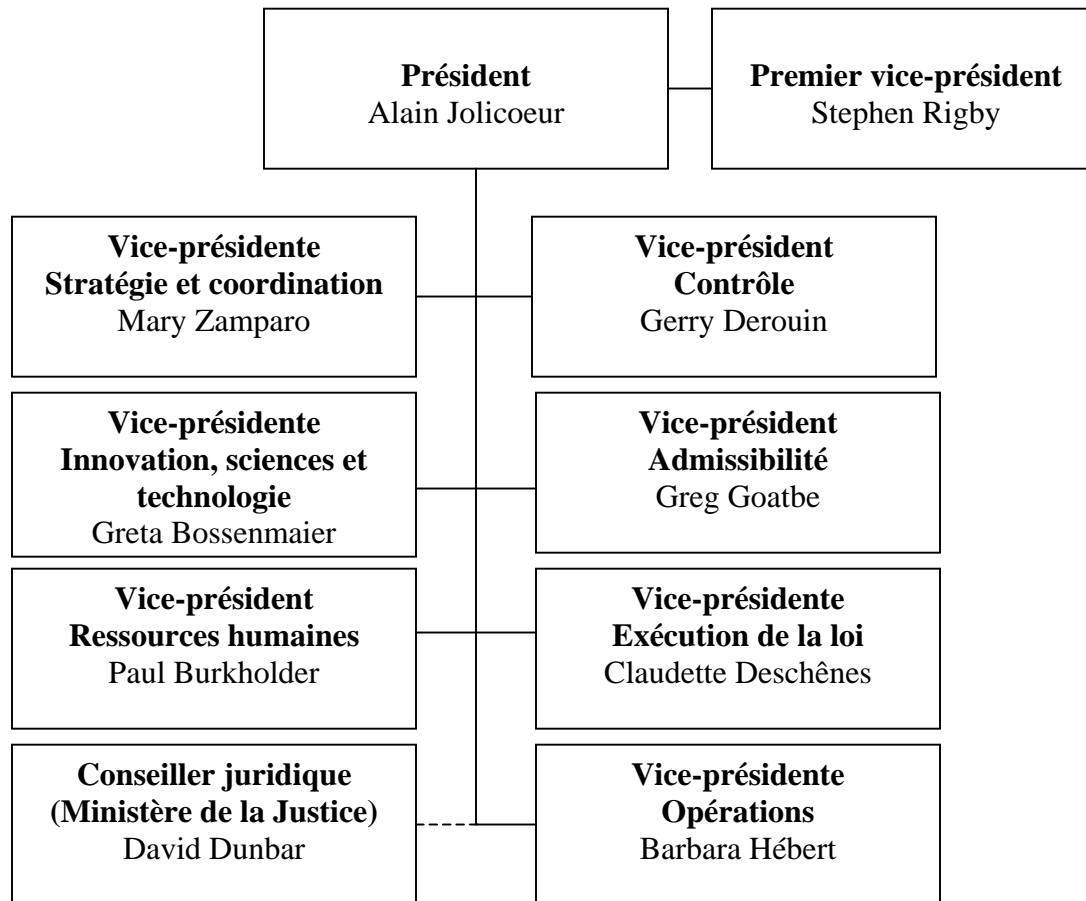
**Président**
Alain Jolicoeur

**Premier vice-président**
Stephen Rigby

**Vice-présidente**
**Stratégie et coordination**
Mary Zamparo

**Vice-président**
**Contrôle**
Gerry Derouin

**Vice-présidente**
**Innovation, sciences et technologie**
Greta Bossenmaier

**Vice-président**
**Admissibilité**
Greg Goatbe

**Vice-président**
**Ressources humaines**
Paul Burkholder

**Vice-présidente**
**Exécution de la loi**
Claudette Deschênes

**Conseiller juridique**
**(Ministère de la Justice)**
David Dunbar

**Vice-présidente**
**Opérations**
Barbara Hébert